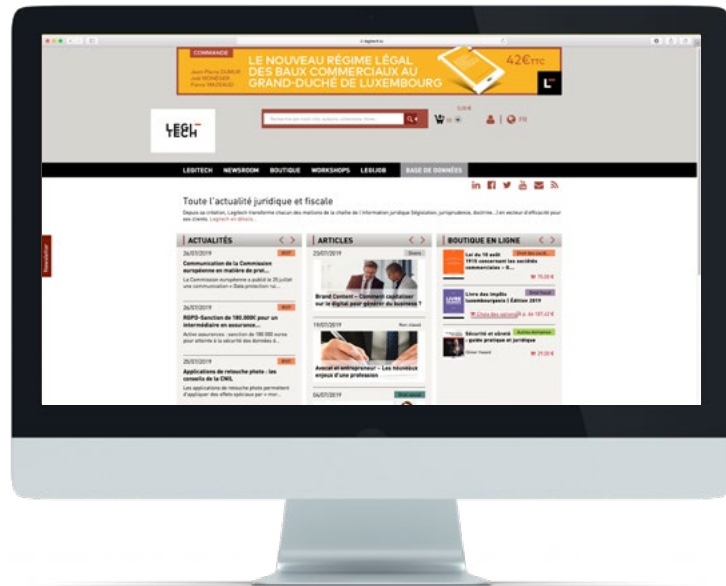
COMMANDE

LE NOUVEAU RÉGIME LÉGAL DES BAUX COMMERCIAUX AU GRAND-DUCHÉ DE LUXEMBOURG

42€TTC

LEGI TECH

LEGITECH NEWSROOM BOUTIQUE WORKSHOPS LEGIJOB BASE DE DONNÉES

Toute l'actualité juridique et fiscale

Depuis sa création, Legitech transforme chacun des maillons de la chaîne de l'information juridique (législation, jurisprudence, doctrine...) en vecteur d'efficacité pour ses clients. Legitech en détails.

ACTUALITÉS

26/07/2019

Communication de la Commission européenne en matière de prot...

26/07/2019

RGPD-Sanction de 180.000€ pour un intermédiaire en assurance...

25/07/2019

Applications de retouche photo : les conseils de la CNIL

ARTICLES

23/07/2019

Brand Content – Comment capitaliser sur le digital pour générer du business ?

19/07/2019

Avocat et entrepreneur – Les nouveaux enjeux d'une profession

04/07/2019

BOUTIQUE EN LIGNE

Loi du 10 août 1915 concernant les sociétés commerciales – 8...

75,00 €

Livre des impôts luxembourgeois | Édition 2019

Sécurité et sûreté : guide pratique et juridique

29,00 €

Newsletter